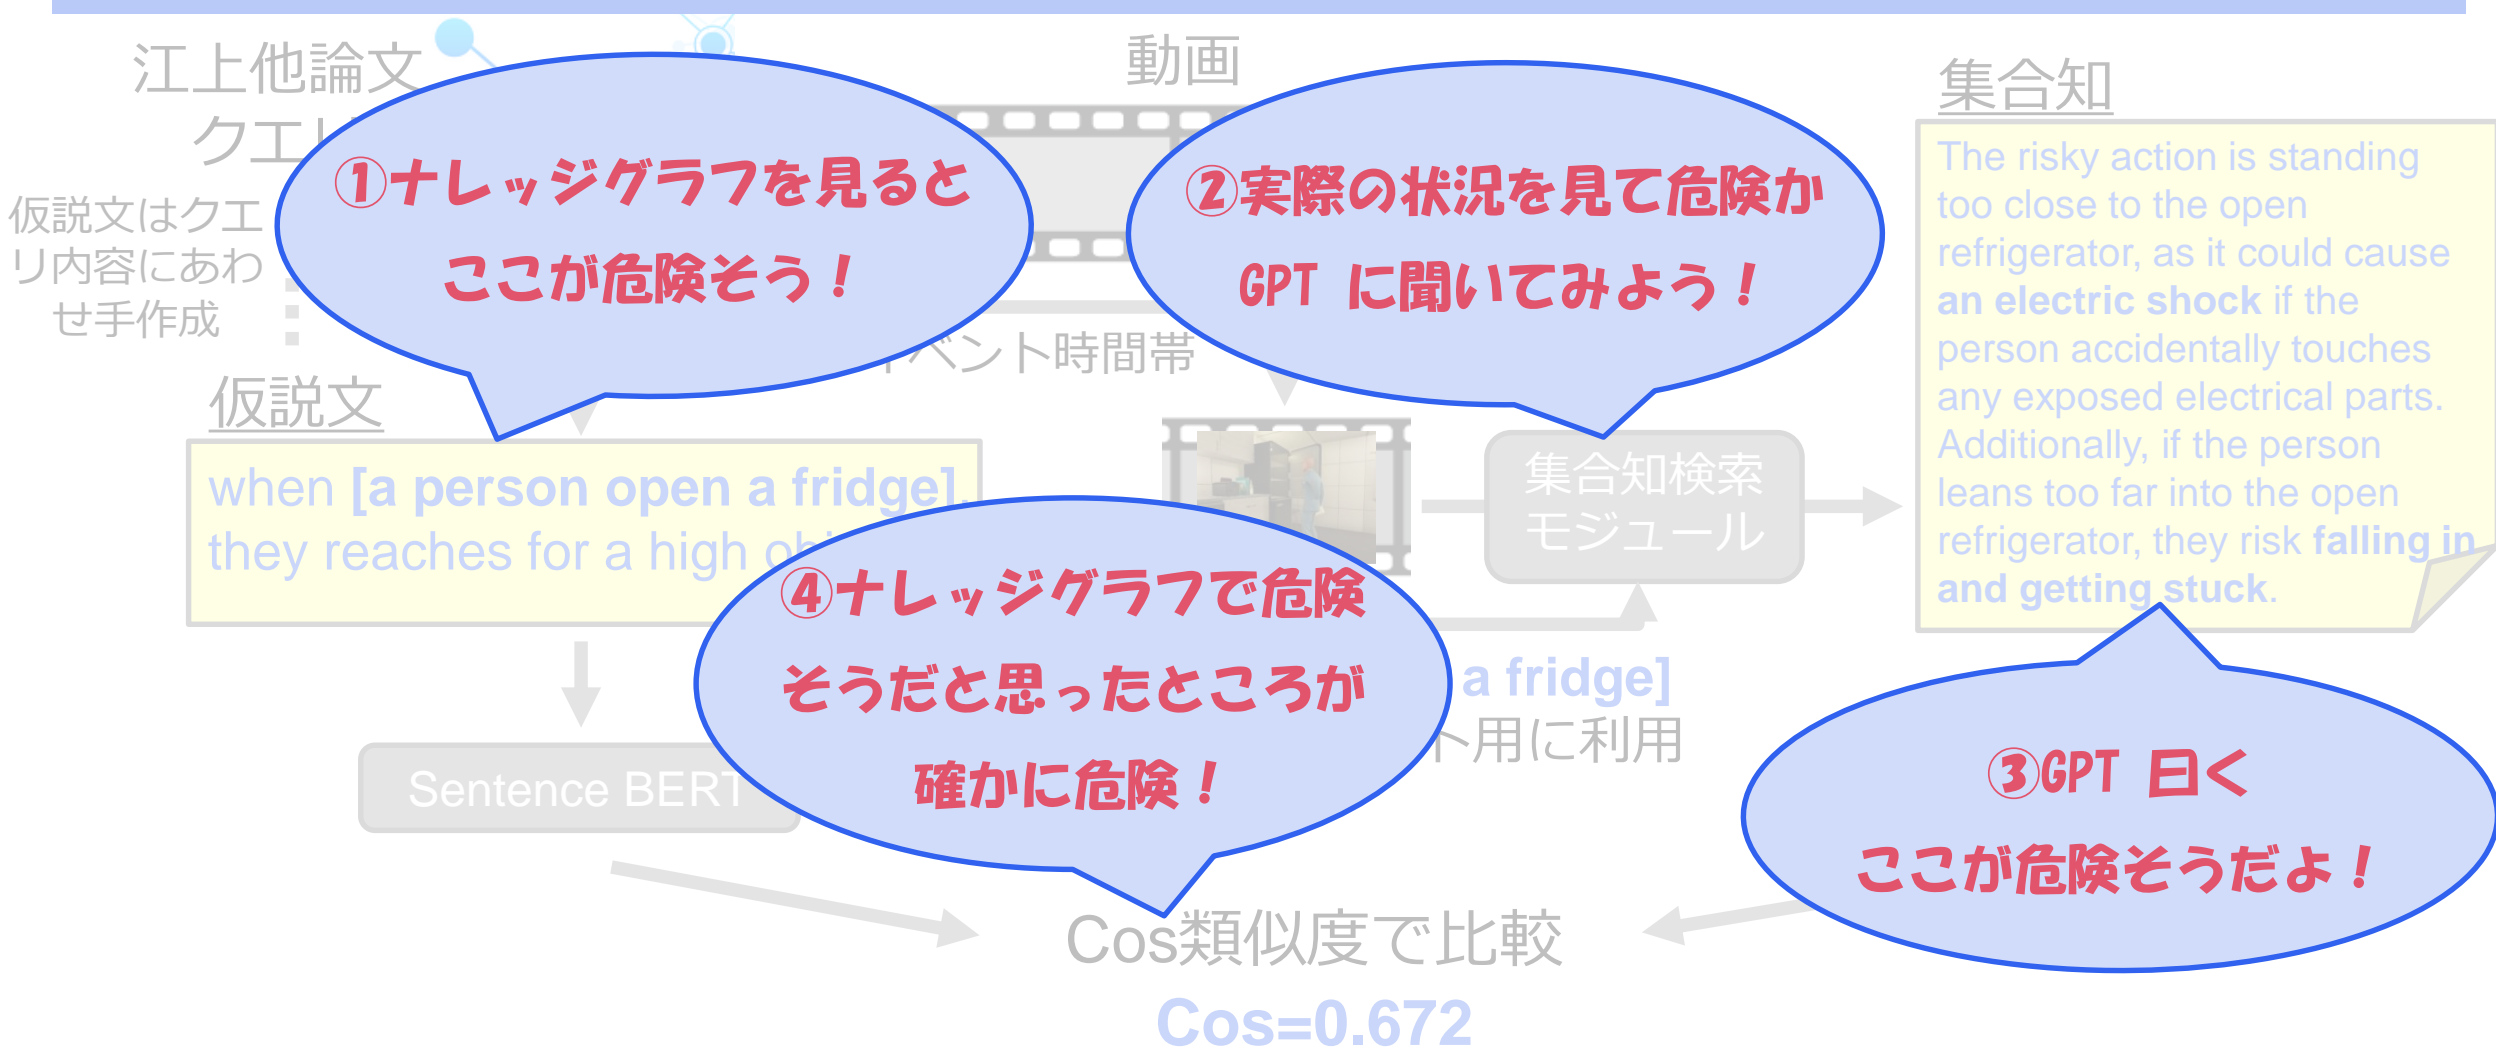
江上他論文
クエリ

仮説文はクエリ内容にあわせ手作成

仮説文

when [a person open a fridge], they reaches for a high o

Sentence BERT

動画

ベント時間帯

集合知検索モジュール

a fridge]
用に利用

集合知

The risky action is standing too close to the open refrigerator, as it could cause **an electric shock** if the person accidentally touches any exposed electrical parts. Additionally, if the person leans too far into the open refrigerator, they risk **falling in and getting stuck**.

Cos類似度で比較

Cos=0.672

①ナレッジグラフを見ると
ここが危険そう！

②実際の状況を見て危険か
GPT に聞いてみよう！

③GPT 曰く
ここが危険そうだよ！

④ナレッジグラフで危険
そうだと思ったところが
確かに危険！